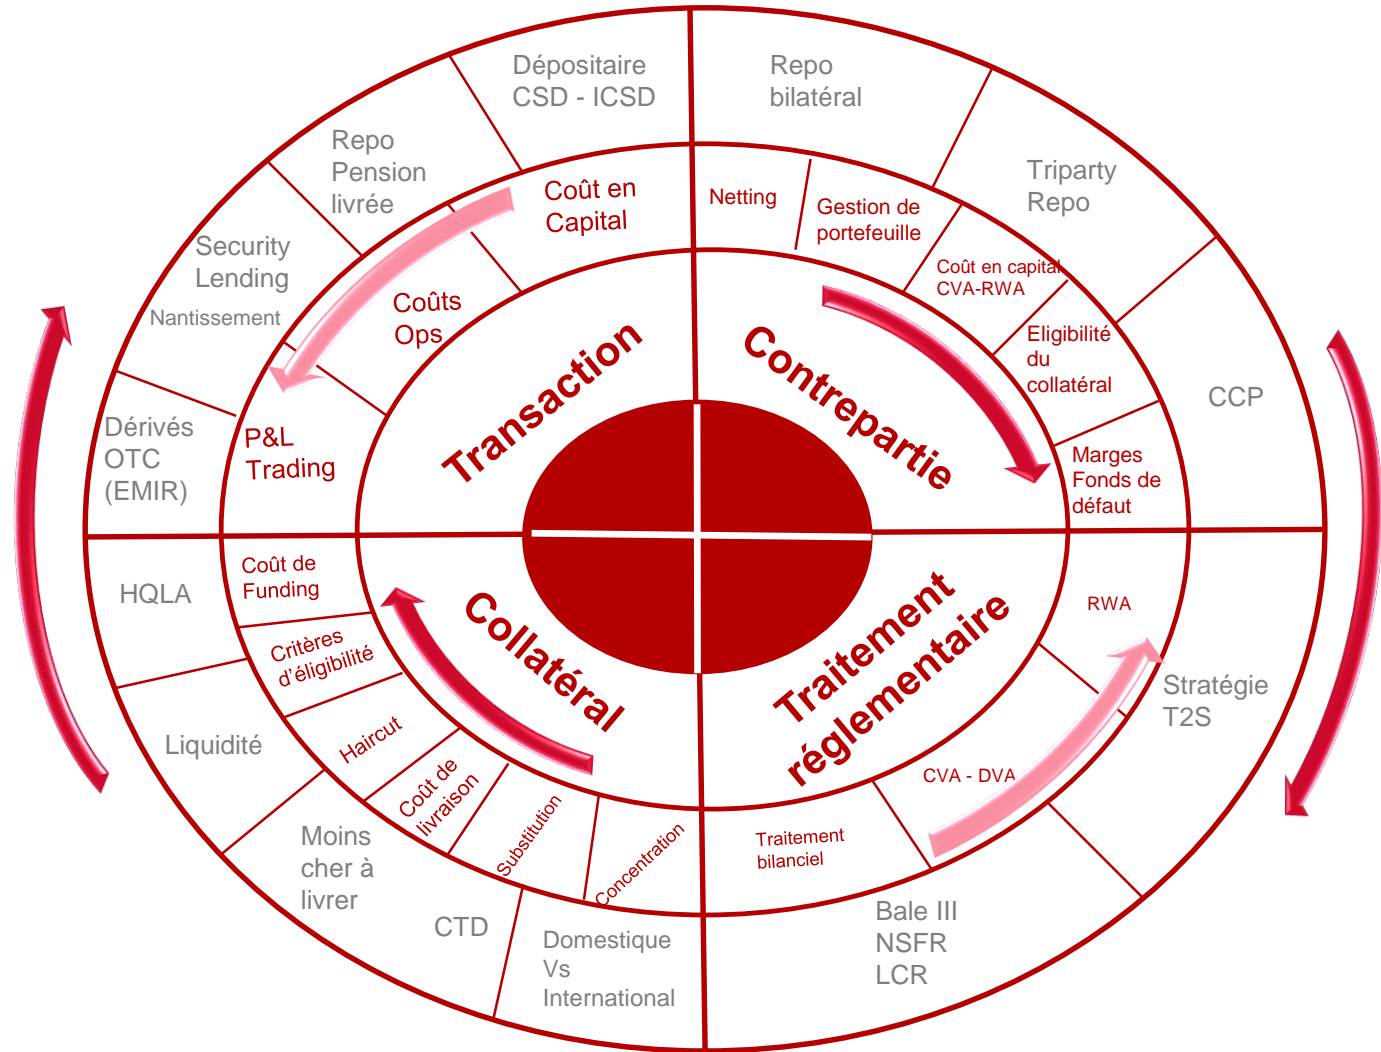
Dépositaire CSD - ICSD

Repo bilatéral

Repo Pension livrée

Triparty Repo

Security Lending

Nantissement

Coût en Capital

Netting

Gestion de portefeuille

Coûts Ops

Coût en capital CVA-RWA

Eligibilité du collatéral

CCP

Dérivés OTC (EMIR)

P&L Trading

Transaction

Contrepartie

Marges Fonds de défaut

HQLA

Coût de Funding

Critères d'éligibilité

Collatéral

Traitement réglementaire

RWA

Stratégie T2S

Liquidité

Haircut

Coût de livraison

Substitution

Concentration

CVA - DVA

Traitement bilanciel

Moins cher à livrer

CTD

Domestique Vs International

Bale III NSFR LCR